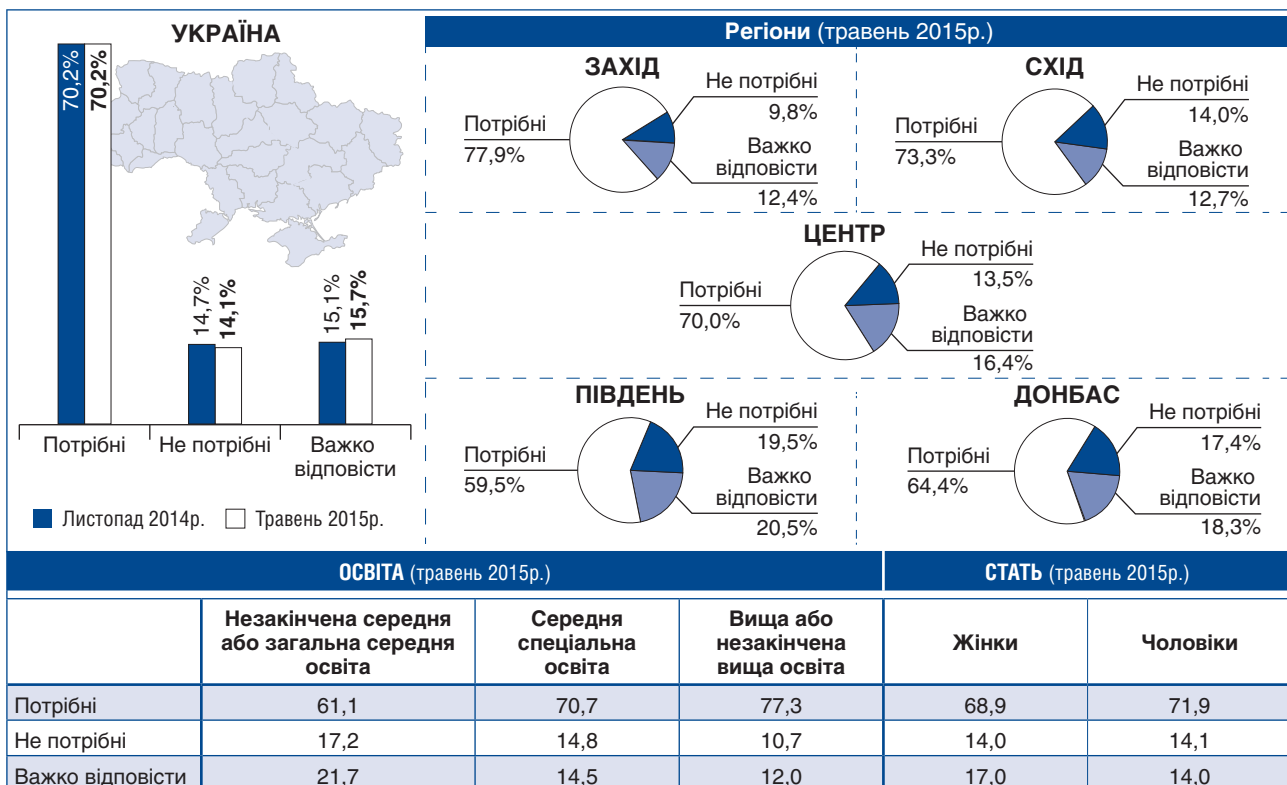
УКРАЇНА

70,2% 70,2%

14,7% 14,1%

15,1% 15,7%

Потрібні | Не потрібні | Важко відповісти

Листопад 2014р. Травень 2015р.

Регіони (травень 2015р.)

ЗАХІД
Потрібні 77,9%
Не потрібні 9,8%
Важко відповісти 12,4%

СХІД
Потрібні 73,3%
Не потрібні 14,0%
Важко відповісти 12,7%

ЦЕНТР
Потрібні 70,0%
Не потрібні 13,5%
Важко відповісти 16,4%

ПІВДЕНЬ
Потрібні 59,5%
Не потрібні 19,5%
Важко відповісти 20,5%

ДОНБАС
Потрібні 64,4%
Не потрібні 17,4%
Важко відповісти 18,3%

ОСВІТА (травень 2015р.) | СТАТЬ (травень 2015р.)

| | Незакінчена середня або загальна середня освіта | Середня спеціальна освіта | Вища або незакінчена вища освіта | Жінки | Чоловіки |
|---|---|---|---|---|---|
| Потрібні | 61,1 | 70,7 | 77,3 | 68,9 | 71,9 |
| Не потрібні | 17,2 | 14,8 | 10,7 | 14,0 | 14,1 |
| Важко відповісти | 21,7 | 14,5 | 12,0 | 17,0 | 14,0 |